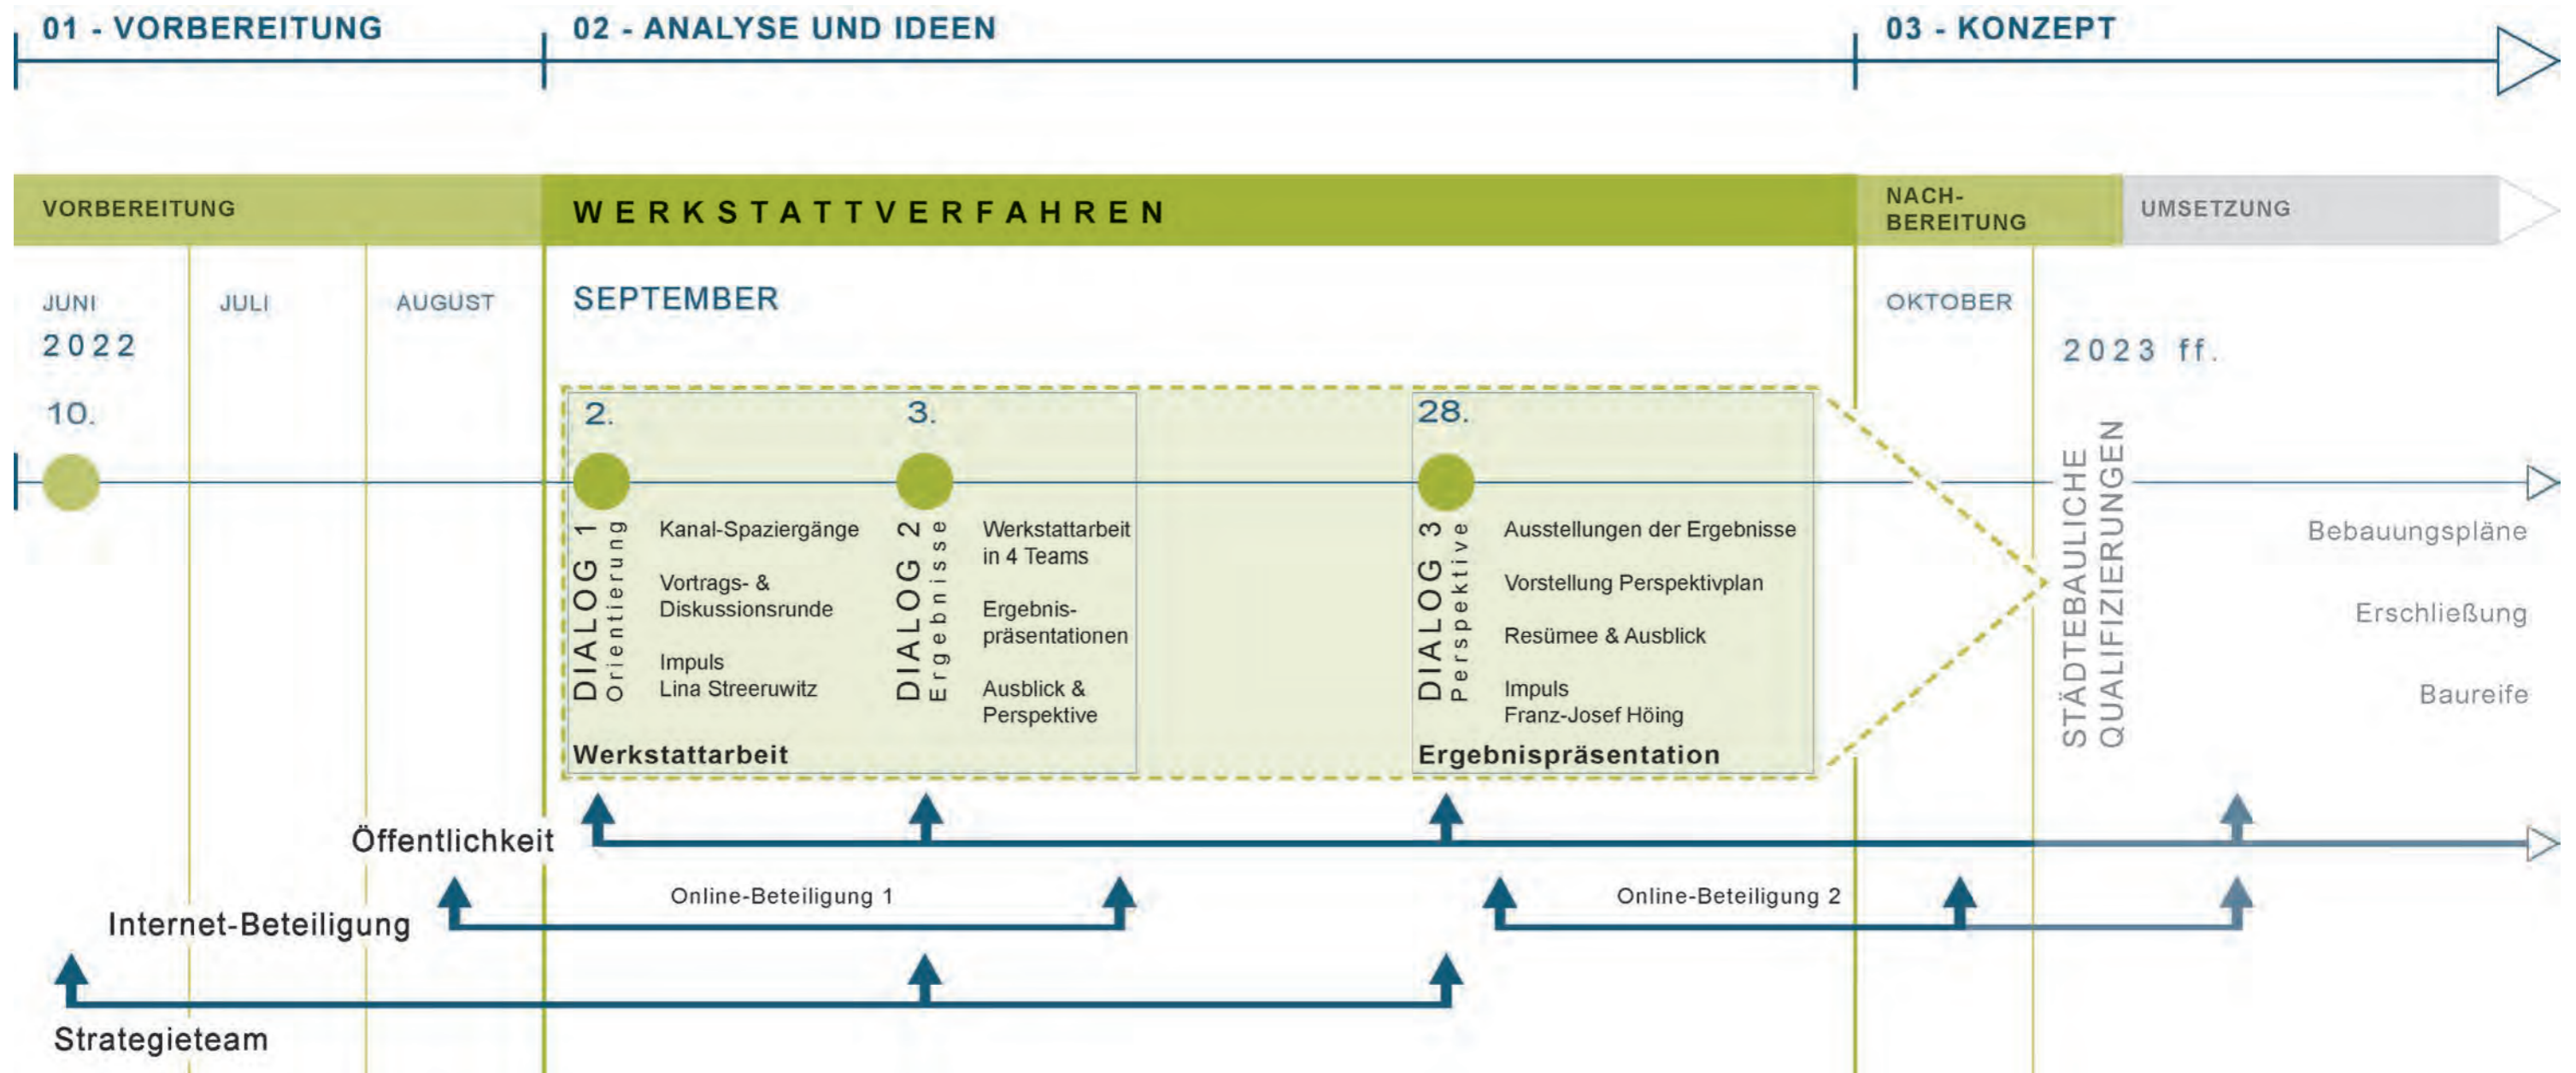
01 - VORBEREITUNG
02 - ANALYSE UND IDEEN
03 - KONZEPT

VORBEREITUNG
WERKSTATTVERFAHREN
NACH-BEREITUNG
UMSETZUNG

JUNI
2022
JULI
AUGUST
SEPTEMBER
OKTOBER
2023 ff.

10.
2.
3.
28.

DIALOG 1
Orientierung
Kanal-Spaziergänge
Vortrags- & Diskussionsrunde
Impuls
Lina Streeruwitz

DIALOG 2
Ergebnisse
Werkstattarbeit in 4 Teams
Ergebnis-präsentationen
Ausblick & Perspektive

Werkstattarbeit

DIALOG 3
Perspektive
Ausstellungen der Ergebnisse
Vorstellung Perspektivplan
Resümee & Ausblick
Impuls
Franz-Josef Höing

Ergebnispräsentation

STÄDTEBAULICHE QUALIFIZIERUNGEN

Bebauungspläne
Erschließung
Baureife

Öffentlichkeit
Online-Beteiligung 1
Online-Beteiligung 2
Internet-Beteiligung
Strategieteam